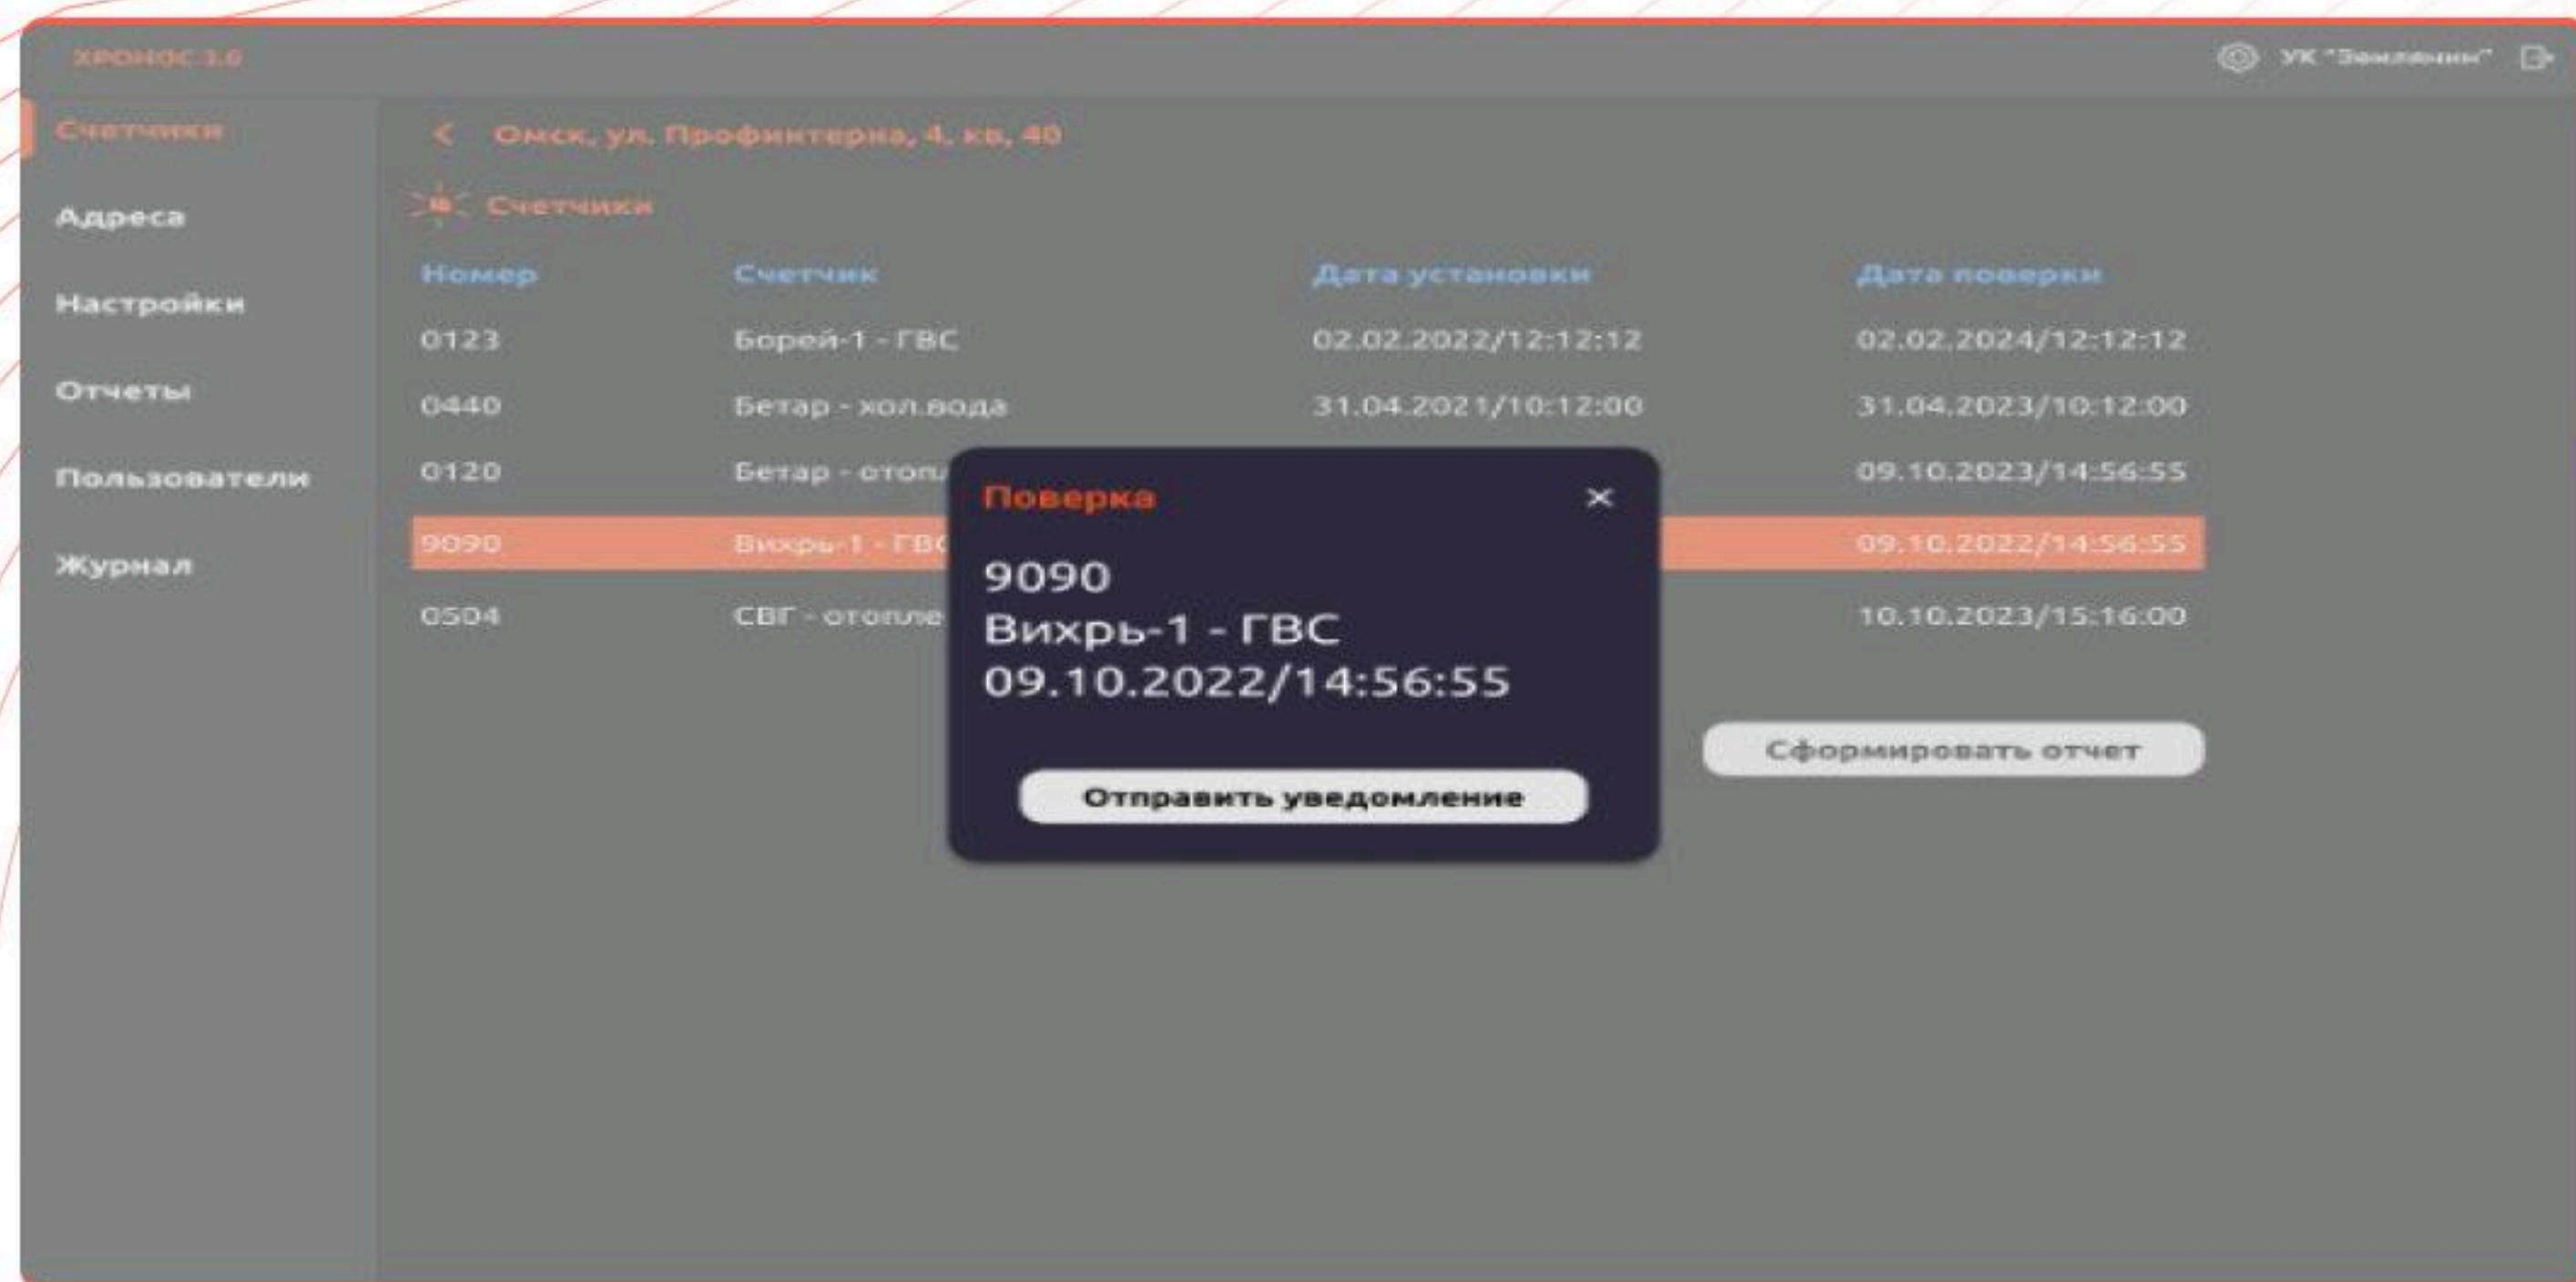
ХРОНОС 3.0

УК "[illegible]"

Счетчики

Адреса

Настройки

Отчеты

Пользователи

Журнал

< Омск, ул. Профинтерна, 4, кв, 40

Счетчики

| Номер | Счетчик | Дата установки | Дата поверки |
|---|---|---|---|
| 0123 | Борей-1 - ГВС | 02.02.2022/12:12:12 | 02.02.2024/12:12:12 |
| 0440 | Бетар - хол.вода | 31.04.2021/10:12:00 | 31.04.2023/10:12:00 |
| 0120 | Бетар - отопл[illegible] | | 09.10.2023/14:56:55 |
| 9090 | Вихрь-1 - ГВ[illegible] | | 09.10.2022/14:56:55 |
| 0504 | СВГ - отопле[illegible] | | 10.10.2023/15:16:00 |

Сформировать отчет

Поверка

×

9090
Вихрь-1 - ГВС
09.10.2022/14:56:55

Отправить уведомление